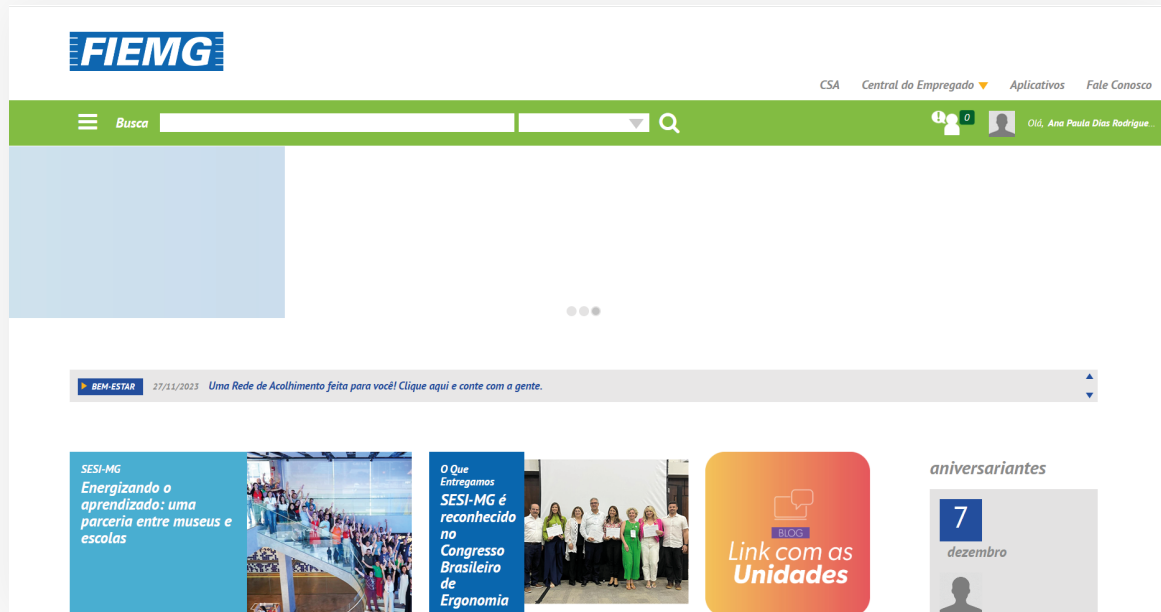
FIEMG

CSA Central do Empregado Aplicativos Fale Conosco

Busca

0

Olá, Ana Paula Dias Rodrigue...

BEM-ESTAR 27/11/2023 Uma Rede de Acolhimento feita para você! Clique aqui e conte com a gente.

SESI-MG
Energizando o aprendizado: uma parceria entre museus e escolas

O Que Entregamos
SESI-MG é reconhecido no Congresso Brasileiro de Ergonomia

BLOG
Link com as Unidades

aniversariantes

7
dezembro